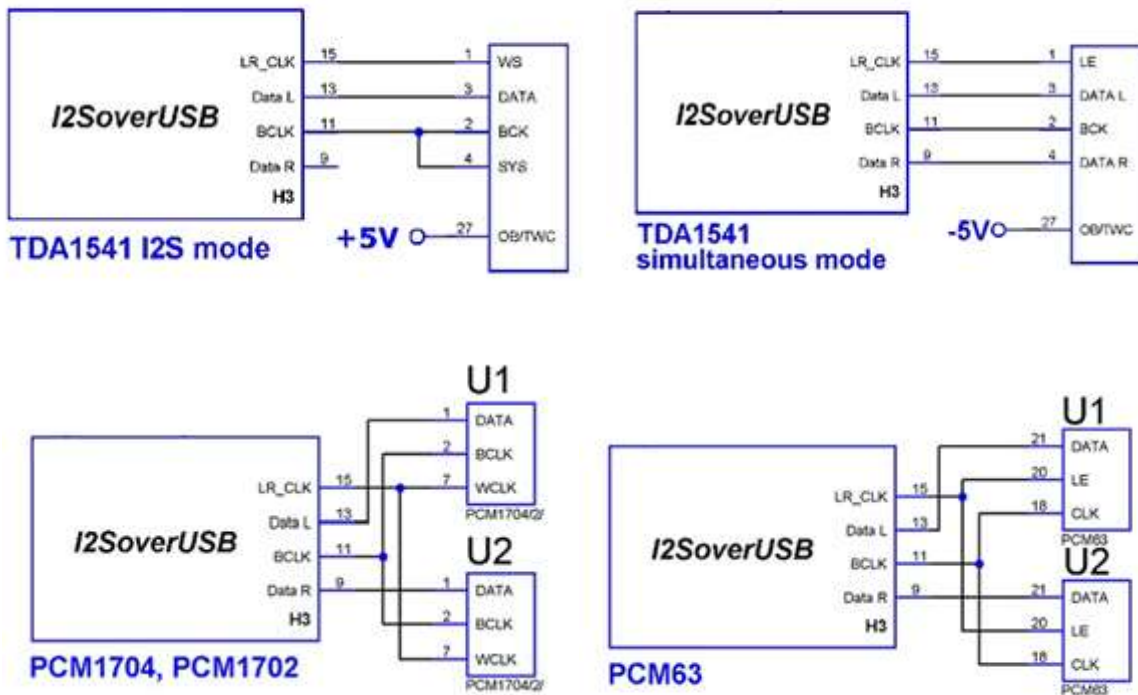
I2SoverUSB

LR_CLK 15
Data L 13
BCLK 11
Data R 9
H3

1 WS
3 DATA
2 BCK
4 SYS
27 OB/TWC

+5V

TDA1541 I2S mode

I2SoverUSB

LR_CLK 15
Data L 13
BCLK 11
Data R 9
H3

1 LE
3 DATA L
2 BCK
4 DATA R
27 OB/TWC

-5V

TDA1541 simultaneous mode

U1

1 DATA
2 BCLK
7 WCLK
PCM1704/2/

I2SoverUSB

LR_CLK 15
Data L 13
BCLK 11
Data R 9
H3

U2

1 DATA
2 BCLK
7 WCLK
PCM1704/2/

PCM1704, PCM1702

U1

21 DATA
20 LE
18 CLK
PCM63

I2SoverUSB

LR_CLK 15
Data L 13
BCLK 11
Data R 9
H3

U2

21 DATA
20 LE
18 CLK
PCM63

PCM63